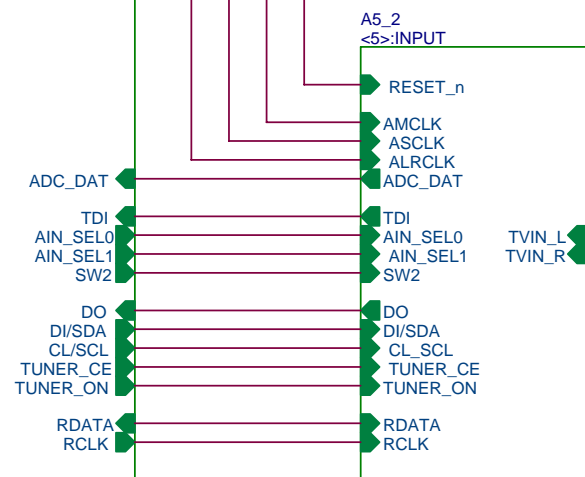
A5_2
<5>:INPUT

RESET_n

AMCLK
ASCLK
ALRCLK

ADC_DAT
ADC_DAT

TDI
AIN_SEL0
AIN_SEL1
SW2

TDI
AIN_SEL0
AIN_SEL1
SW2

TVIN_L
TVIN_R

DO
DI/SDA
CL/SCL
TUNER_CE
TUNER_ON

DO
DI/SDA
CL_SCL
TUNER_CE
TUNER_ON

RDATA
RCLK

RDATA
RCLK